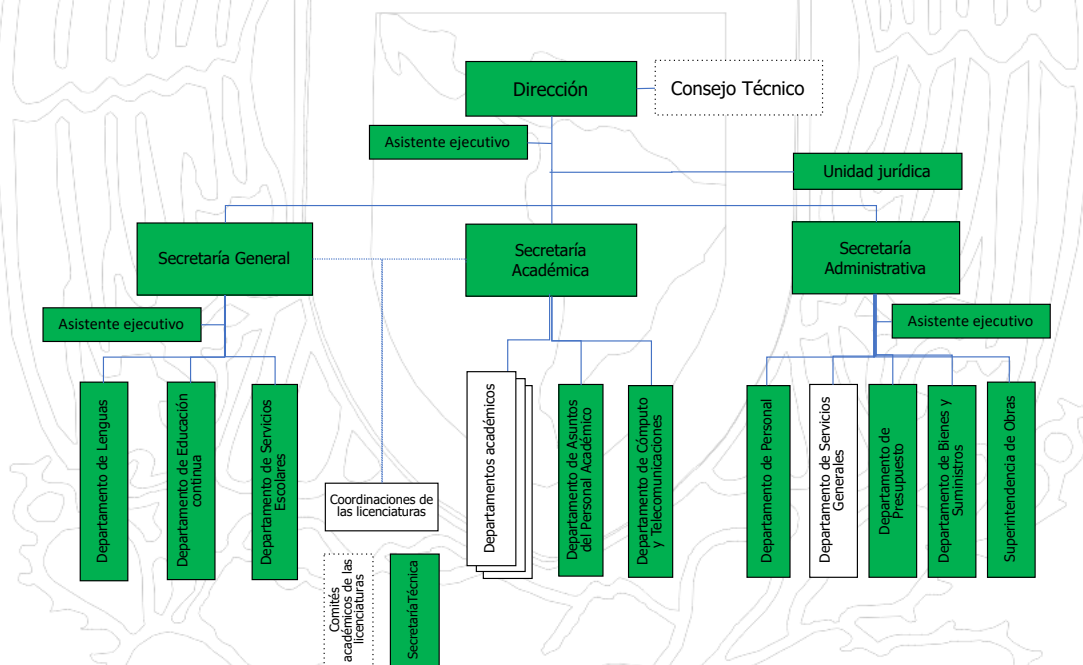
Dirección

Consejo Técnico

Asistente ejecutivo

Unidad jurídica

Secretaría General

Secretaría Académica

Secretaría Administrativa

Asistente ejecutivo

Asistente ejecutivo

Departamento de Lenguas

Departamento de Educación continua

Departamento de Servicios Escolares

Coordinaciones de las licenciaturas

Comités académicos de las licenciaturas

SecretaríaTécnica

Departamentos académicos

Departamento de Asuntos del Personal Académico

Departamento de Cómputo y Telecomunicaciones

Departamento de Personal

Departamento de Servicios Generales

Departamento de Presupuesto

Departamento de Bienes y Suministros

Superintendencia de Obras